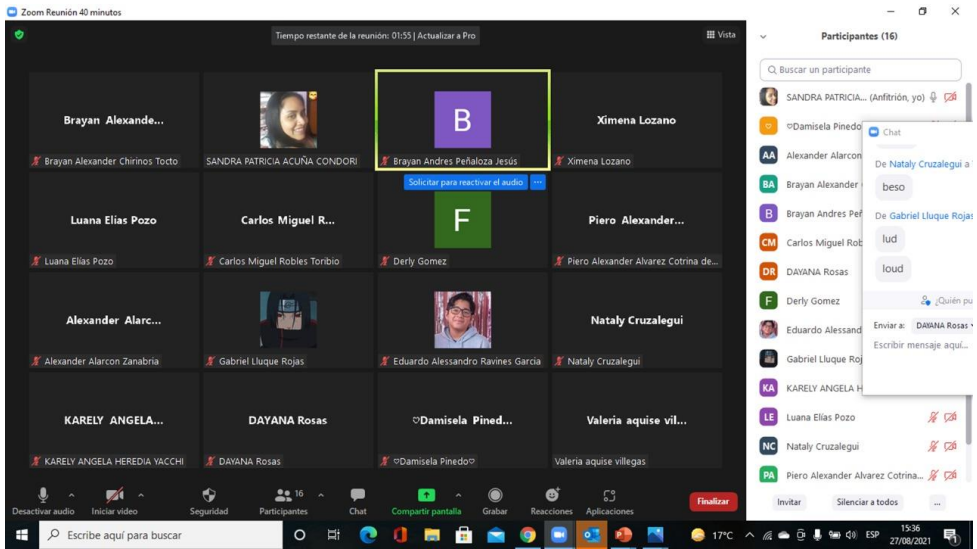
Zoom Reunión 40 minutos

Tiempo restante de la reunión: 01:55 | Actualizar a Pro

Vista

Brayan Alexande...
Brayan Alexander Chirinos Tocto

SANDRA PATRICIA ACUÑA CONDORI

B
Brayan Andres Peñaloza Jesús

Ximena Lozano
Ximena Lozano

Solicitar para reactivar el audio

Luana Elías Pozo
Luana Elías Pozo

Carlos Miguel R...
Carlos Miguel Robles Toribio

F
Derly Gomez

Piero Alexander...
Piero Alexander Alvarez Cotrina de...

Alexander Alarc...
Alexander Alarcon Zanabria

Gabriel Lluque Rojas

Eduardo Alessandro Ravines Garcia

Nataly Cruzalegui
Nataly Cruzalegui

KARELY ANGELA...
KARELY ANGELA HEREDIA YACCHI

DAYANA Rosas
DAYANA Rosas

♡Damisela Pined...
♡Damisela Pinedo♡

Valeria aquise vil...
Valeria aquise villegas

Desactivar audio
Iniciar video
Seguridad
16
Participantes
Chat
Compartir pantalla
Grabar
Reacciones
Aplicaciones
Finalizar

Participantes (16)

Buscar un participante

SANDRA PATRICIA... (Anfitrión, yo)
♡Damisela Pinedo
AA Alexander Alarcon
BA Brayan Alexander
B Brayan Andres Peñ
CM Carlos Miguel Rob
DR DAYANA Rosas
F Derly Gomez
Eduardo Alessand
Gabriel Lluque Roj
KA KARELY ANGELA H
LE Luana Elías Pozo
NC Nataly Cruzalegui
PA Piero Alexander Alvarez Cotrina...

Invitar
Silenciar a todos
...

Chat
De Nataly Cruzalegui a
beso
De Gabriel Lluque Rojas
lud
loud
¿Quién pu
Enviar a: DAYANA Rosas
Escribir mensaje aquí...

Escribe aquí para buscar
17°C
ESP
15:36
27/08/2021